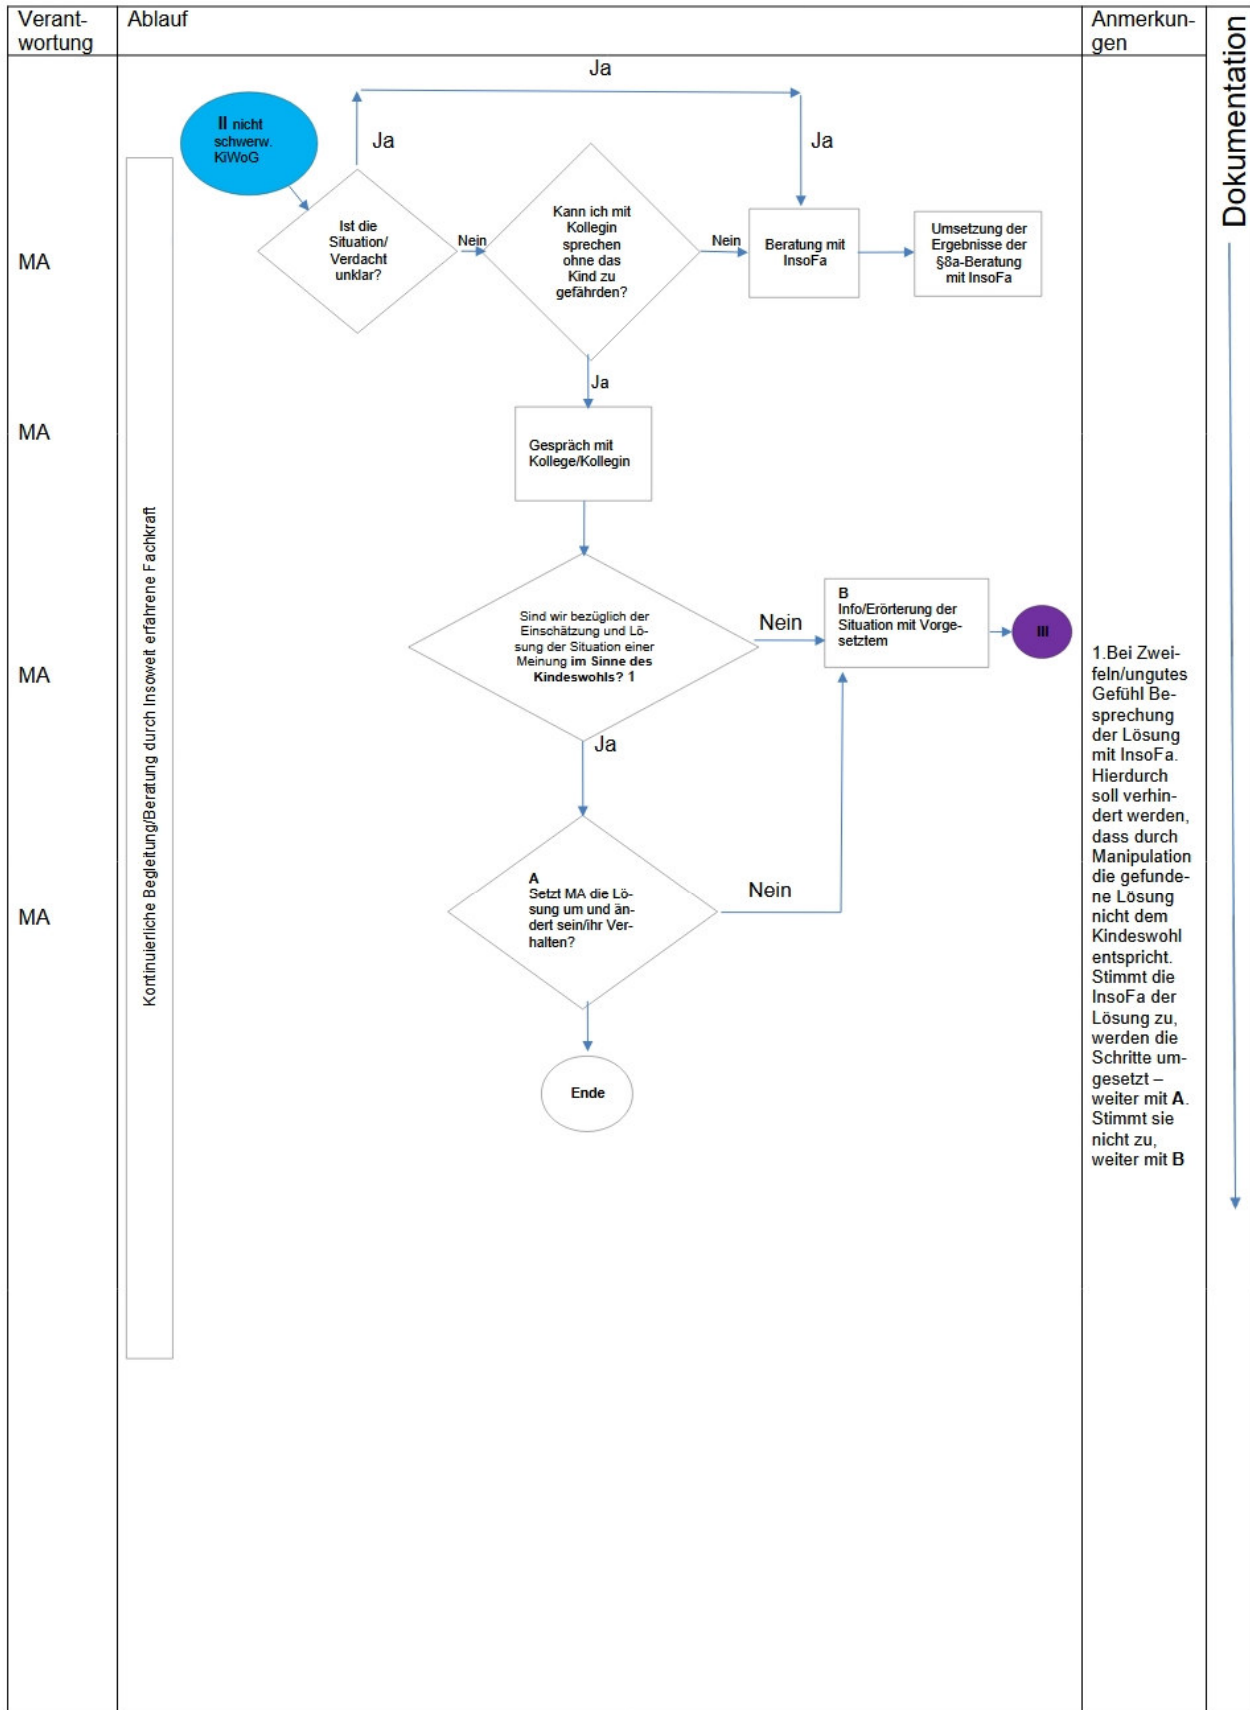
Verantwortung | Ablauf | Anmerkungen | Dokumentation

Ja

II nicht schwerw. KiWoG

Ja

Ja

MA

Ist die Situation/ Verdacht unklar?

Nein

Kann ich mit Kollegin sprechen ohne das Kind zu gefährden?

Nein

Beratung mit InsoFa

Umsetzung der Ergebnisse der §8a-Beratung mit InsoFa

Ja

MA

Gespräch mit Kollege/Kollegin

Kontinuierliche Begleitung/Beratung durch Insoweit erfahrene Fachkraft

MA

Sind wir bezüglich der Einschätzung und Lösung der Situation einer Meinung im Sinne des Kindeswohls? 1

Nein

B Info/Erörterung der Situation mit Vorgesetztem

III

Ja

MA

A Setzt MA die Lösung um und ändert sein/ihr Verhalten?

Nein

Ende

1.Bei Zweifeln/ungutes Gefühl Besprechung der Lösung mit InsoFa. Hierdurch soll verhindert werden, dass durch Manipulation die gefundene Lösung nicht dem Kindeswohl entspricht. Stimmt die InsoFa der Lösung zu, werden die Schritte umgesetzt – weiter mit A. Stimmt sie nicht zu, weiter mit B